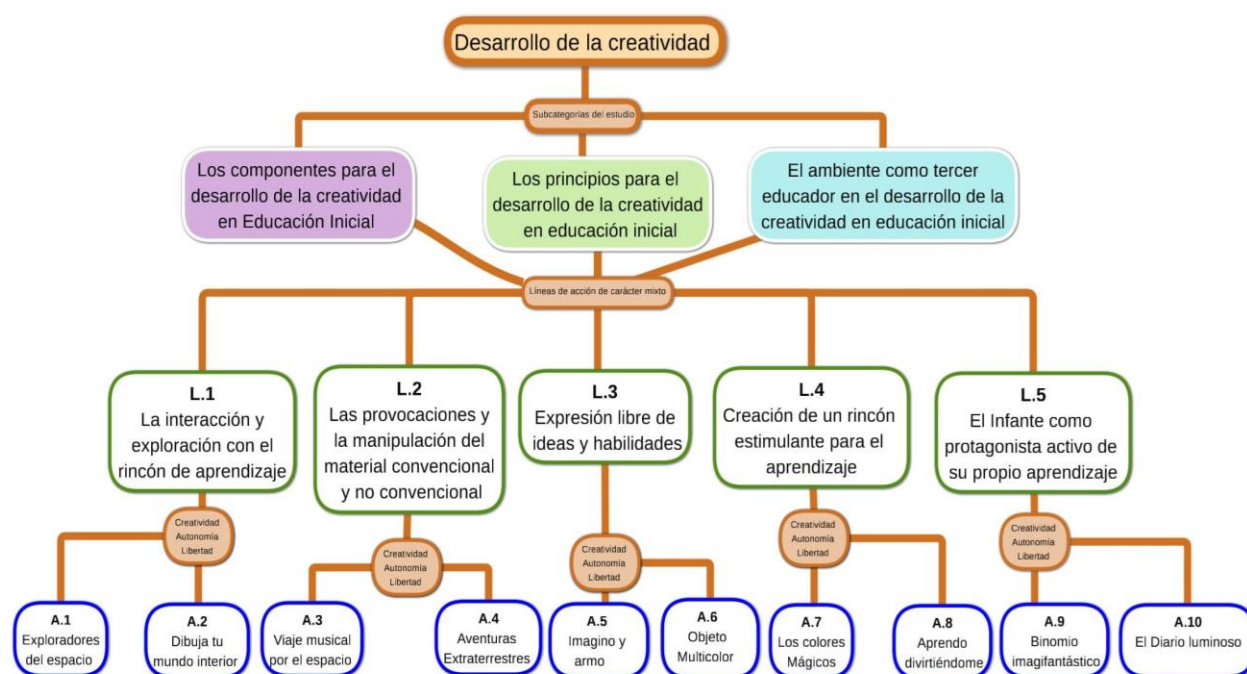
Desarrollo de la creatividad

Subcategorías del estudio

Los componentes para el desarrollo de la creatividad en Educación Inicial

Los principios para el desarrollo de la creatividad en educación inicial

El ambiente como tercer educador en el desarrollo de la creatividad en educación inicial

Líneas de acción de carácter mixto

L.1
La interacción y exploración con el rincón de aprendizaje

L.2
Las provocaciones y la manipulación del material convencional y no convencional

L.3
Expresión libre de ideas y habilidades

L.4
Creación de un rincón estimulante para el aprendizaje

L.5
El Infante como protagonista activo de su propio aprendizaje

Creatividad
Autonomía
Libertad

Creatividad
Autonomía
Libertad

Creatividad
Autonomía
Libertad

Creatividad
Autonomía
Libertad

Creatividad
Autonomía
Libertad

A.1
Exploradores del espacio

A.2
Dibuja tu mundo interior

A.3
Viaje musical por el espacio

A.4
Aventuras Extraterrestres

A.5
Imagino y armo

A.6
Objeto Multicolor

A.7
Los colores Mágicos

A.8
Aprendo divirtiéndome

A.9
Binomio imagifantástico

A.10
El Diario luminoso